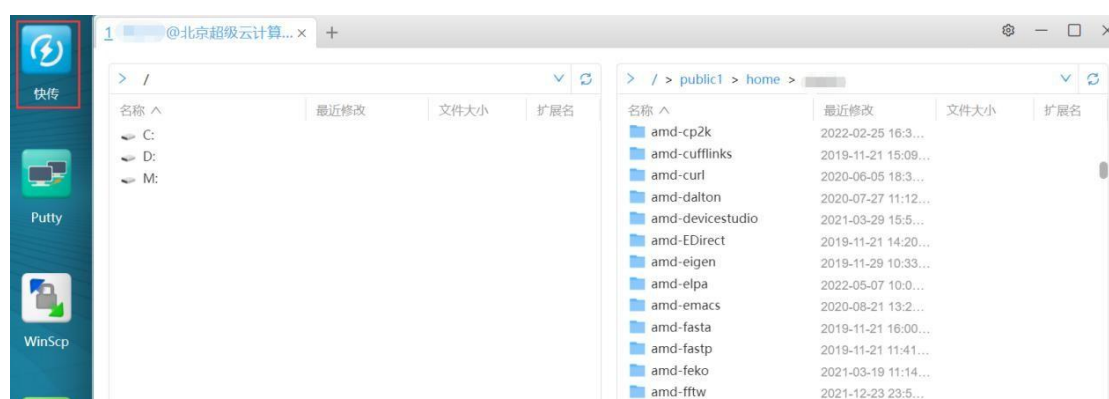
快传

Putty

WinScp

1 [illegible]@北京超级云计算... ×  +

> /

名称 ∧ | 最近修改 | 文件大小 | 扩展名

C:
D:
M:

> / > public1 > home > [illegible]

| 名称 ∧ | 最近修改 | 文件大小 | 扩展名 |
|---|---|---|---|
| amd-cp2k | 2022-02-25 16:3... | | |
| amd-cufflinks | 2019-11-21 15:09... | | |
| amd-curl | 2020-06-05 18:3... | | |
| amd-dalton | 2020-07-27 11:12... | | |
| amd-devicestudio | 2021-03-29 15:5... | | |
| amd-EDirect | 2019-11-21 14:20... | | |
| amd-eigen | 2019-11-29 10:33... | | |
| amd-elpa | 2022-05-07 10:0... | | |
| amd-emacs | 2020-08-21 13:2... | | |
| amd-fasta | 2019-11-21 16:00... | | |
| amd-fastp | 2019-11-21 11:41... | | |
| amd-feko | 2021-03-19 11:14... | | |
| amd-fftw | 2021-12-23 23:5... | | |